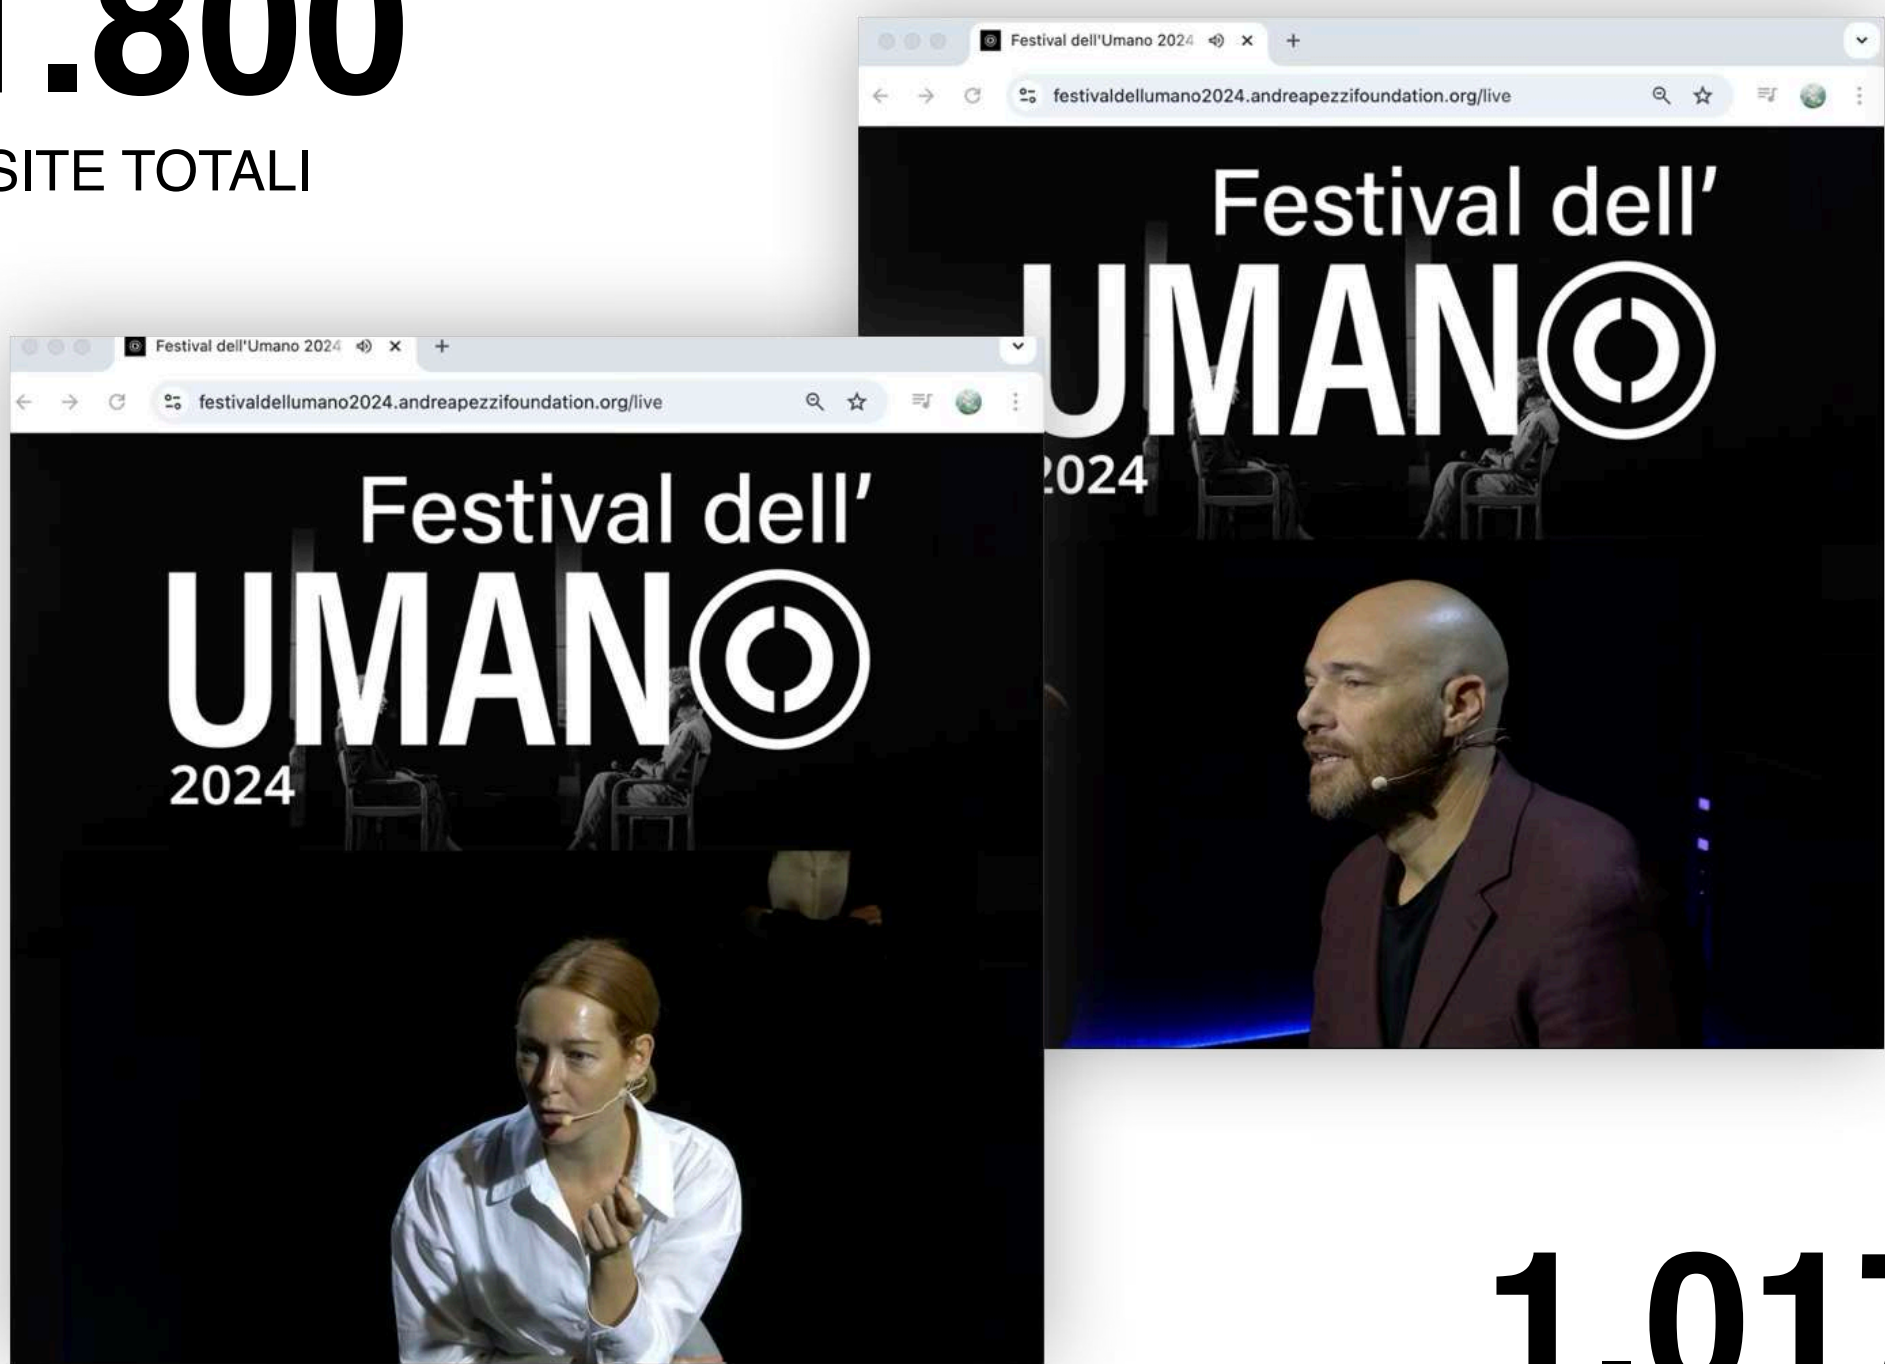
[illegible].800

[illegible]SITE TOTALI

Festival dell'Umano 2024

festivaldellumano2024.andreapezzifoundation.org/live

Festival dell'

UMANO

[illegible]024

Festival dell'Umano 2024

festivaldellumano2024.andreapezzifoundation.org/live

Festival dell'

UMANO

2024

1.01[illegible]